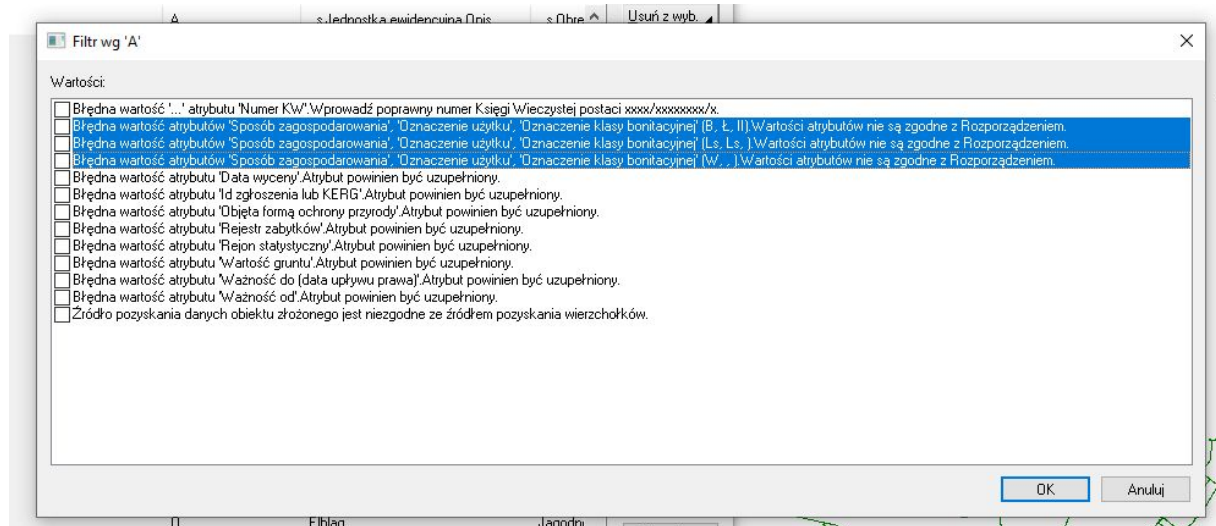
A s.Jednostka ewidencyjna.Opis s.Obre Usuń z wyb.

Filtr wg 'A'

Wartości:

Błędna wartość '...' atrybutu 'Numer KW'.Wprowadź poprawny numer Księgi Wieczystej postaci xxxx/xxxxxxxx/x.
Błędna wartość atrybutów 'Sposób zagospodarowania', 'Oznaczenie użytku', 'Oznaczenie klasy bonitacyjnej' (B, Ł, II).Wartości atrybutów nie są zgodne z Rozporządzeniem.
Błędna wartość atrybutów 'Sposób zagospodarowania', 'Oznaczenie użytku', 'Oznaczenie klasy bonitacyjnej' (Ls, Ls, ).Wartości atrybutów nie są zgodne z Rozporządzeniem.
Błędna wartość atrybutów 'Sposób zagospodarowania', 'Oznaczenie użytku', 'Oznaczenie klasy bonitacyjnej' (W, , ).Wartości atrybutów nie są zgodne z Rozporządzeniem.
Błędna wartość atrybutu 'Data wyceny'.Atrybut powinien być uzupełniony.
Błędna wartość atrybutu 'Id zgłoszenia lub KERG'.Atrybut powinien być uzupełniony.
Błędna wartość atrybutu 'Objęta formą ochrony przyrody'.Atrybut powinien być uzupełniony.
Błędna wartość atrybutu 'Rejestr zabytków'.Atrybut powinien być uzupełniony.
Błędna wartość atrybutu 'Rejon statystyczny'.Atrybut powinien być uzupełniony.
Błędna wartość atrybutu 'Wartość gruntu'.Atrybut powinien być uzupełniony.
Błędna wartość atrybutu 'Ważność do (data upływu prawa)'.Atrybut powinien być uzupełniony.
Błędna wartość atrybutu 'Ważność od'.Atrybut powinien być uzupełniony.
Źródło pozyskania danych obiektu złożonego jest niezgodne ze źródłem pozyskania wierzchołków.

OK Anuluj

Elbląg Jagodn